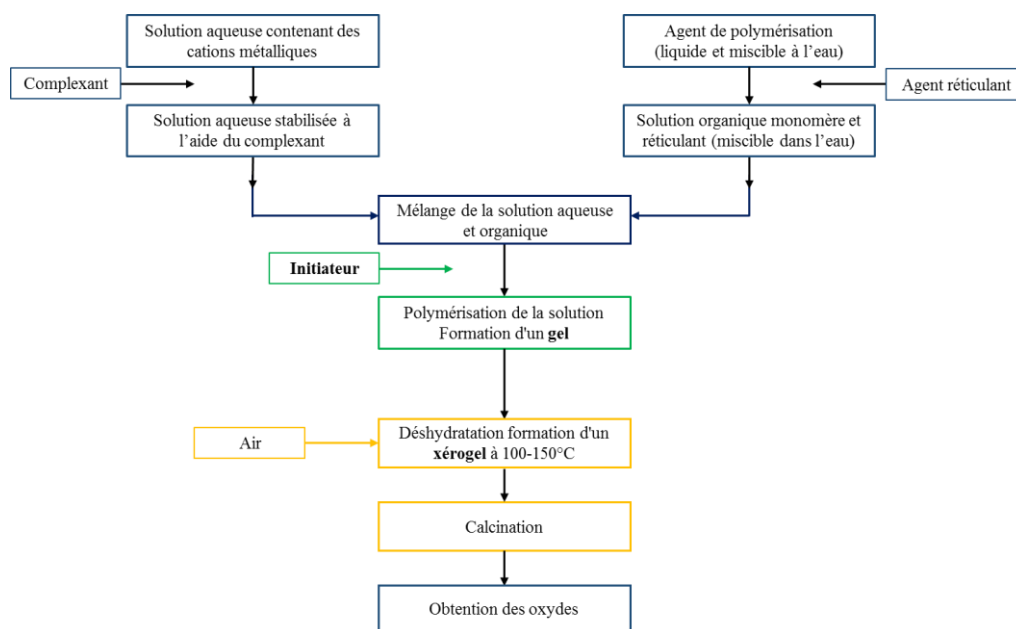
Solution aqueuse contenant des cations métalliques

Agent de polymérisation (liquide et miscible à l'eau)

Complexant

Agent réticulant

Solution aqueuse stabilisée à l'aide du complexant

Solution organique monomère et réticulant (miscible dans l'eau)

Mélange de la solution aqueuse et organique

Initiateur

Polymérisation de la solution Formation d'un gel

Air

Déshydratation formation d'un xérogel à 100-150°C

Calcination

Obtention des oxydes